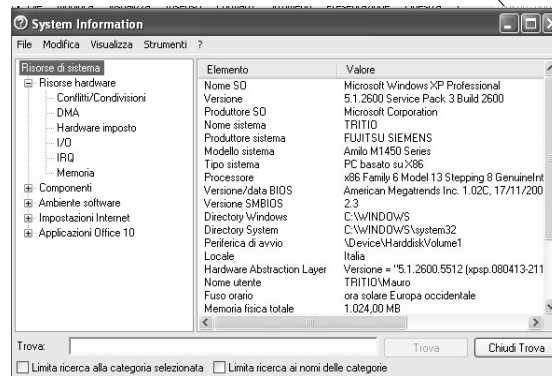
System Information

File Modifica Visualizza Strumenti ?

Risorse di sistema
Risorse hardware
Conflitti/Condivisioni
DMA
Hardware imposto
I/O
IRQ
Memoria
Componenti
Ambiente software
Impostazioni Internet
Applicazioni Office 10

| Elemento | Valore |
|---|---|
| Nome SO | Microsoft Windows XP Professional |
| Versione | 5.1.2600 Service Pack 3 Build 2600 |
| Produttore SO | Microsoft Corporation |
| Nome sistema | TRITIO |
| Produttore sistema | FUJITSU SIEMENS |
| Modello sistema | Amilo M1450 Series |
| Tipo sistema | PC basato su X86 |
| Processore | x86 Family 6 Model 13 Stepping 8 GenuineInt |
| Versione/data BIOS | American Megatrends Inc. 1.02C, 17/11/200 |
| Versione SMBIOS | 2.3 |
| Directory Windows | C:\WINDOWS |
| Directory System | C:\WINDOWS\system32 |
| Periferica di avvio | \Device\HarddiskVolume1 |
| Locale | Italia |
| Hardware Abstraction Layer | Versione = "5.1.2600.5512 (xpsp.080413-211 |
| Nome utente | TRITIO\Mauro |
| Fuso orario | ora solare Europa occidentale |
| Memoria fisica totale | 1.024,00 MB |

Trova:
Trova
Chiudi Trova
Limita ricerca alla categoria selezionata
Limita ricerca ai nomi delle categorie